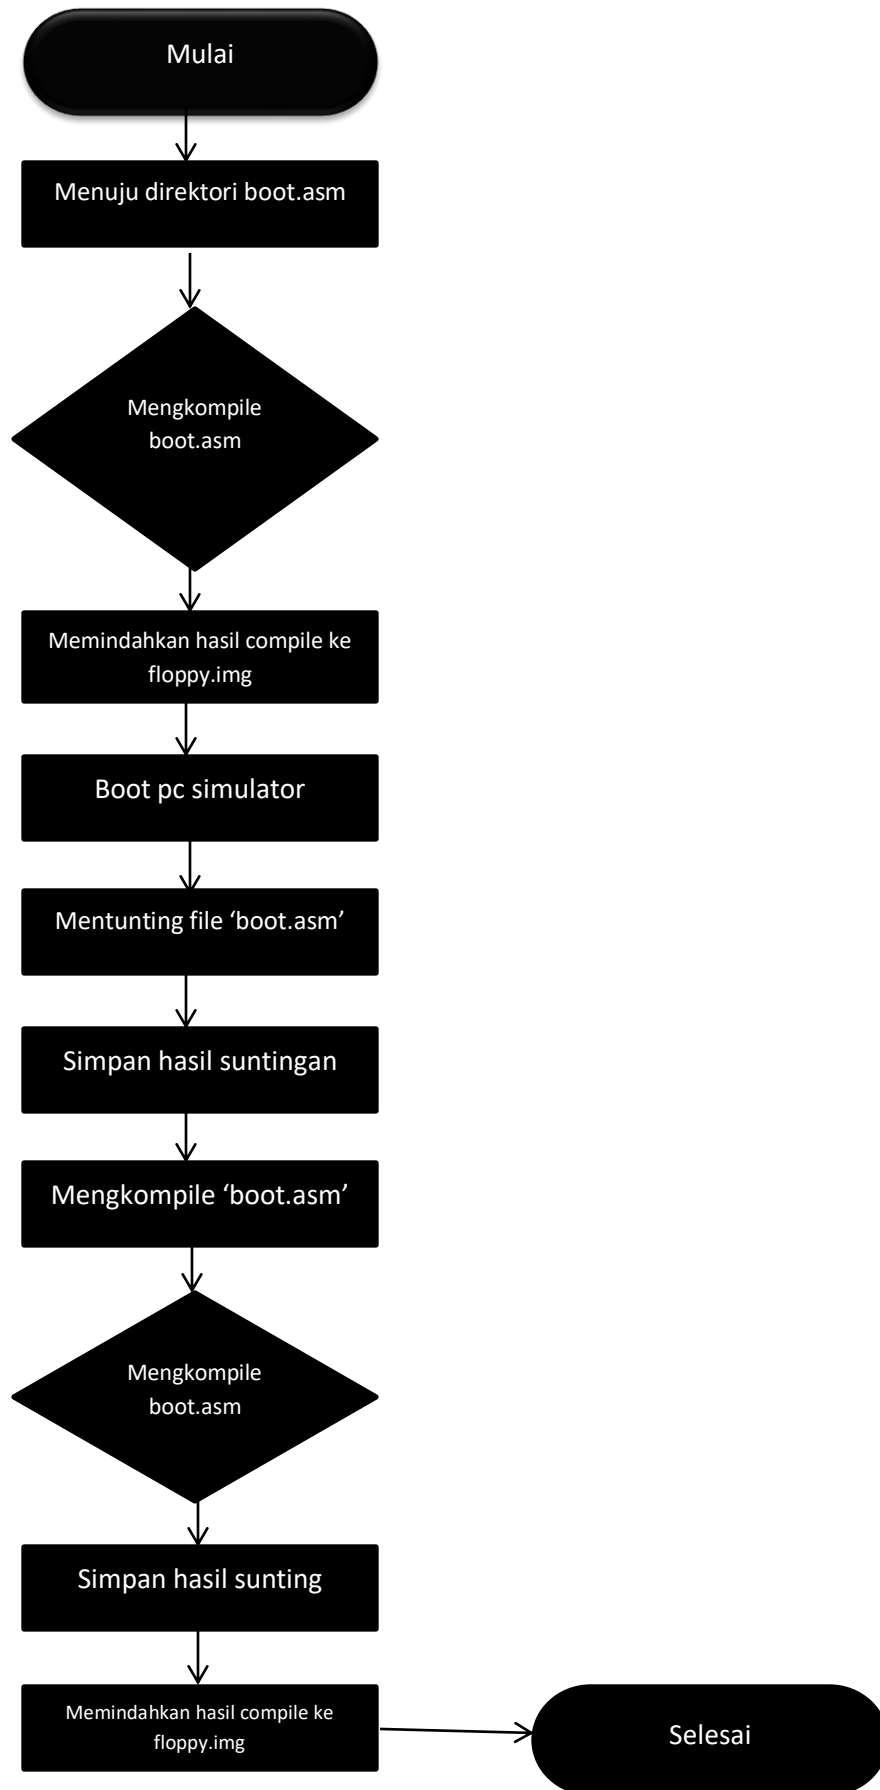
Mulai

Menuju direktori boot.asm

Mengkompile boot.asm

Memindahkan hasil compile ke floppy.img

Boot pc simulator

Mentunting file ‘boot.asm’

Simpan hasil suntingan

Mengkompile ‘boot.asm’

Mengkompile boot.asm

Simpan hasil sunting

Memindahkan hasil compile ke floppy.img

Selesai